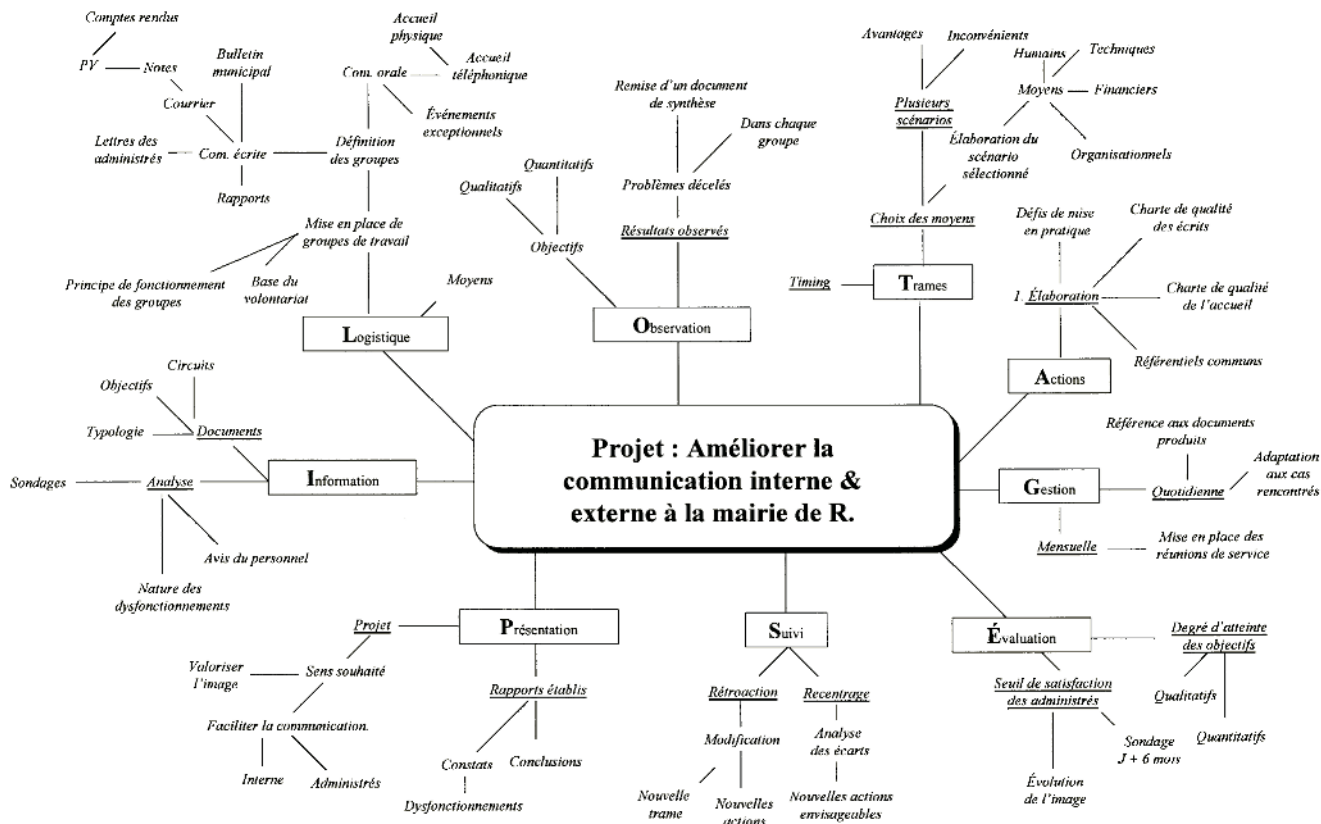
Projet : Améliorer la communication interne & externe à la mairie de R.

Logistique
Moyens
Mise en place de groupes de travail
Principe de fonctionnement des groupes
Base du volontariat
Définition des groupes
Com. orale
Accueil physique
Accueil téléphonique
Événements exceptionnels
Com. écrite
Bulletin municipal
Courrier
Notes
PV
Comptes rendus
Lettres des administrés
Rapports

Observation
Objectifs
Qualitatifs
Quantitatifs
Résultats observés
Problèmes décelés
Remise d'un document de synthèse
Dans chaque groupe

Trames
Timing
Choix des moyens
Plusieurs scénarios
Avantages
Inconvénients
Moyens
Humains
Techniques
Financiers
Organisationnels
Élaboration du scénario sélectionné

Actions
1. Élaboration
Défis de mise en pratique
Charte de qualité des écrits
Charte de qualité de l'accueil
Référentiels communs

Information
Documents
Circuits
Objectifs
Typologie
Analyse
Sondages
Avis du personnel
Nature des dysfonctionnements

Gestion
Quotidienne
Référence aux documents produits
Adaptation aux cas rencontrés
Mensuelle
Mise en place des réunions de service

Présentation
Projet
Sens souhaité
Valoriser l'image
Faciliter la communication.
Interne
Administrés
Rapports établis
Constats
Dysfonctionnements
Conclusions

Suivi
Rétroaction
Modification
Nouvelle trame
Nouvelles actions
Recentrage
Analyse des écarts
Nouvelles actions envisageables

Évaluation
Degré d'atteinte des objectifs
Qualitatifs
Quantitatifs
Seuil de satisfaction des administrés
Sondage J + 6 mois
Évolution de l'image